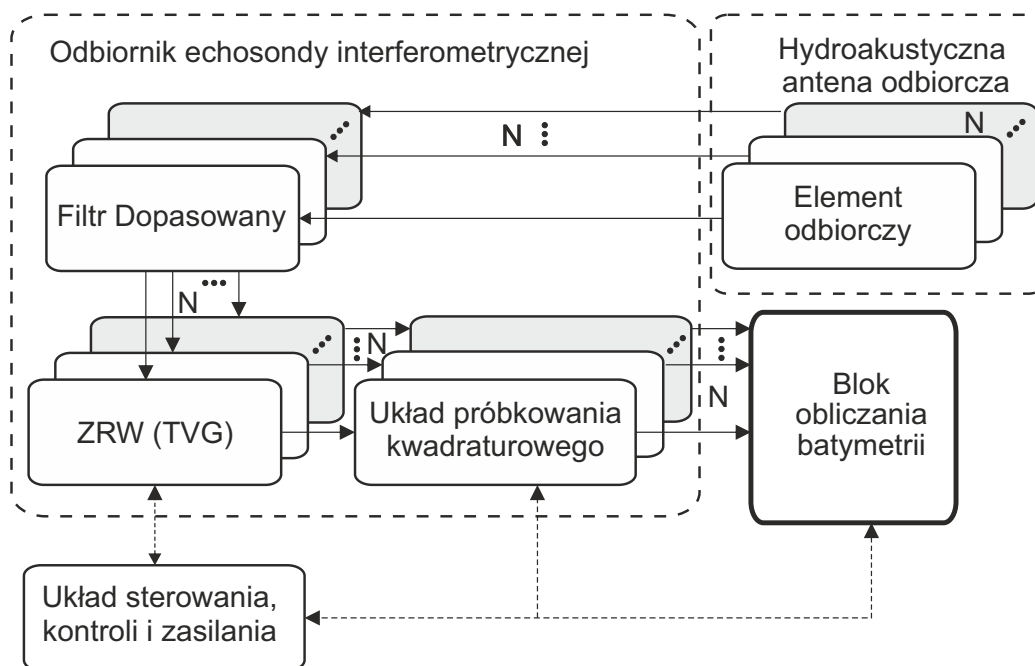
Odbiornik echosondy interferometrycznej

Hydroakustyczna antena odbiorcza

N

N

Element odbiorczy

Filtr Dopasowany

N

N

ZRW (TVG)

Układ próbkowania kwadraturowego

N

Blok obliczania batymetrii

Układ sterowania, kontroli i zasilania